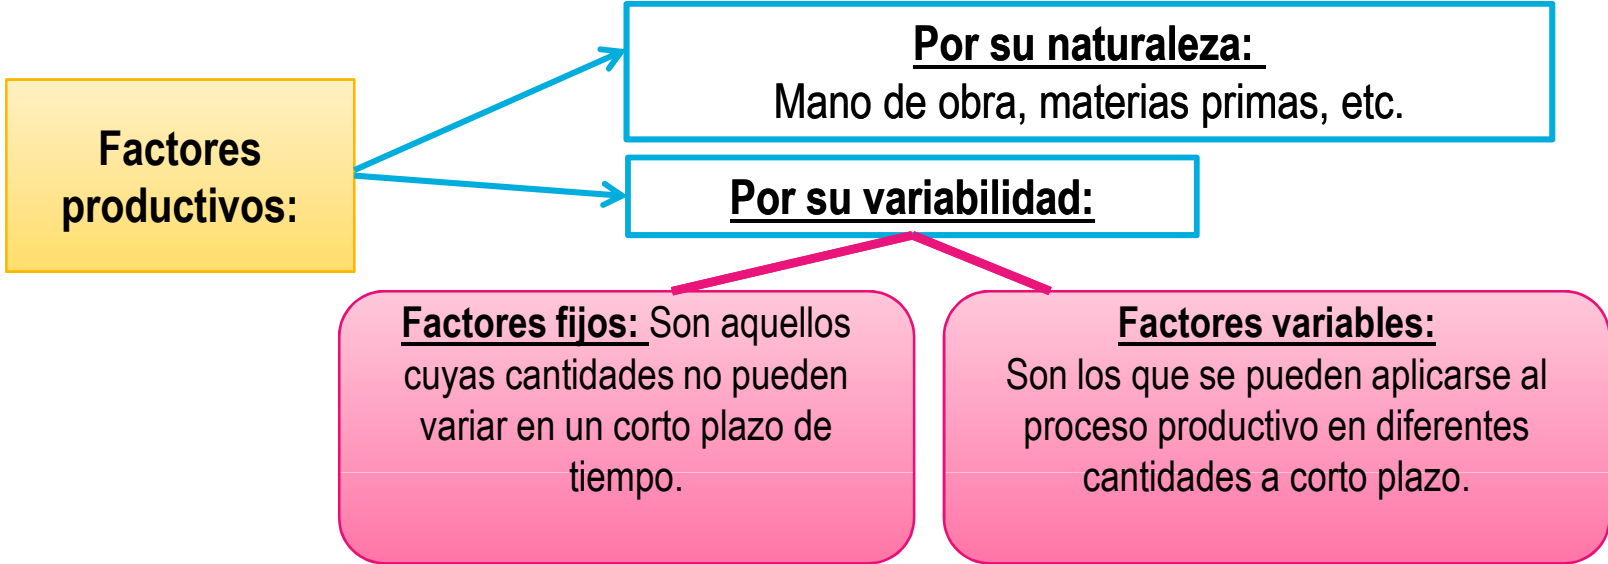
Factores productivos:

Por su naturaleza:
Mano de obra, materias primas, etc.

Por su variabilidad:

Factores fijos: Son aquellos cuyas cantidades no pueden variar en un corto plazo de tiempo.

Factores variables:
Son los que se pueden aplicarse al proceso productivo en diferentes cantidades a corto plazo.